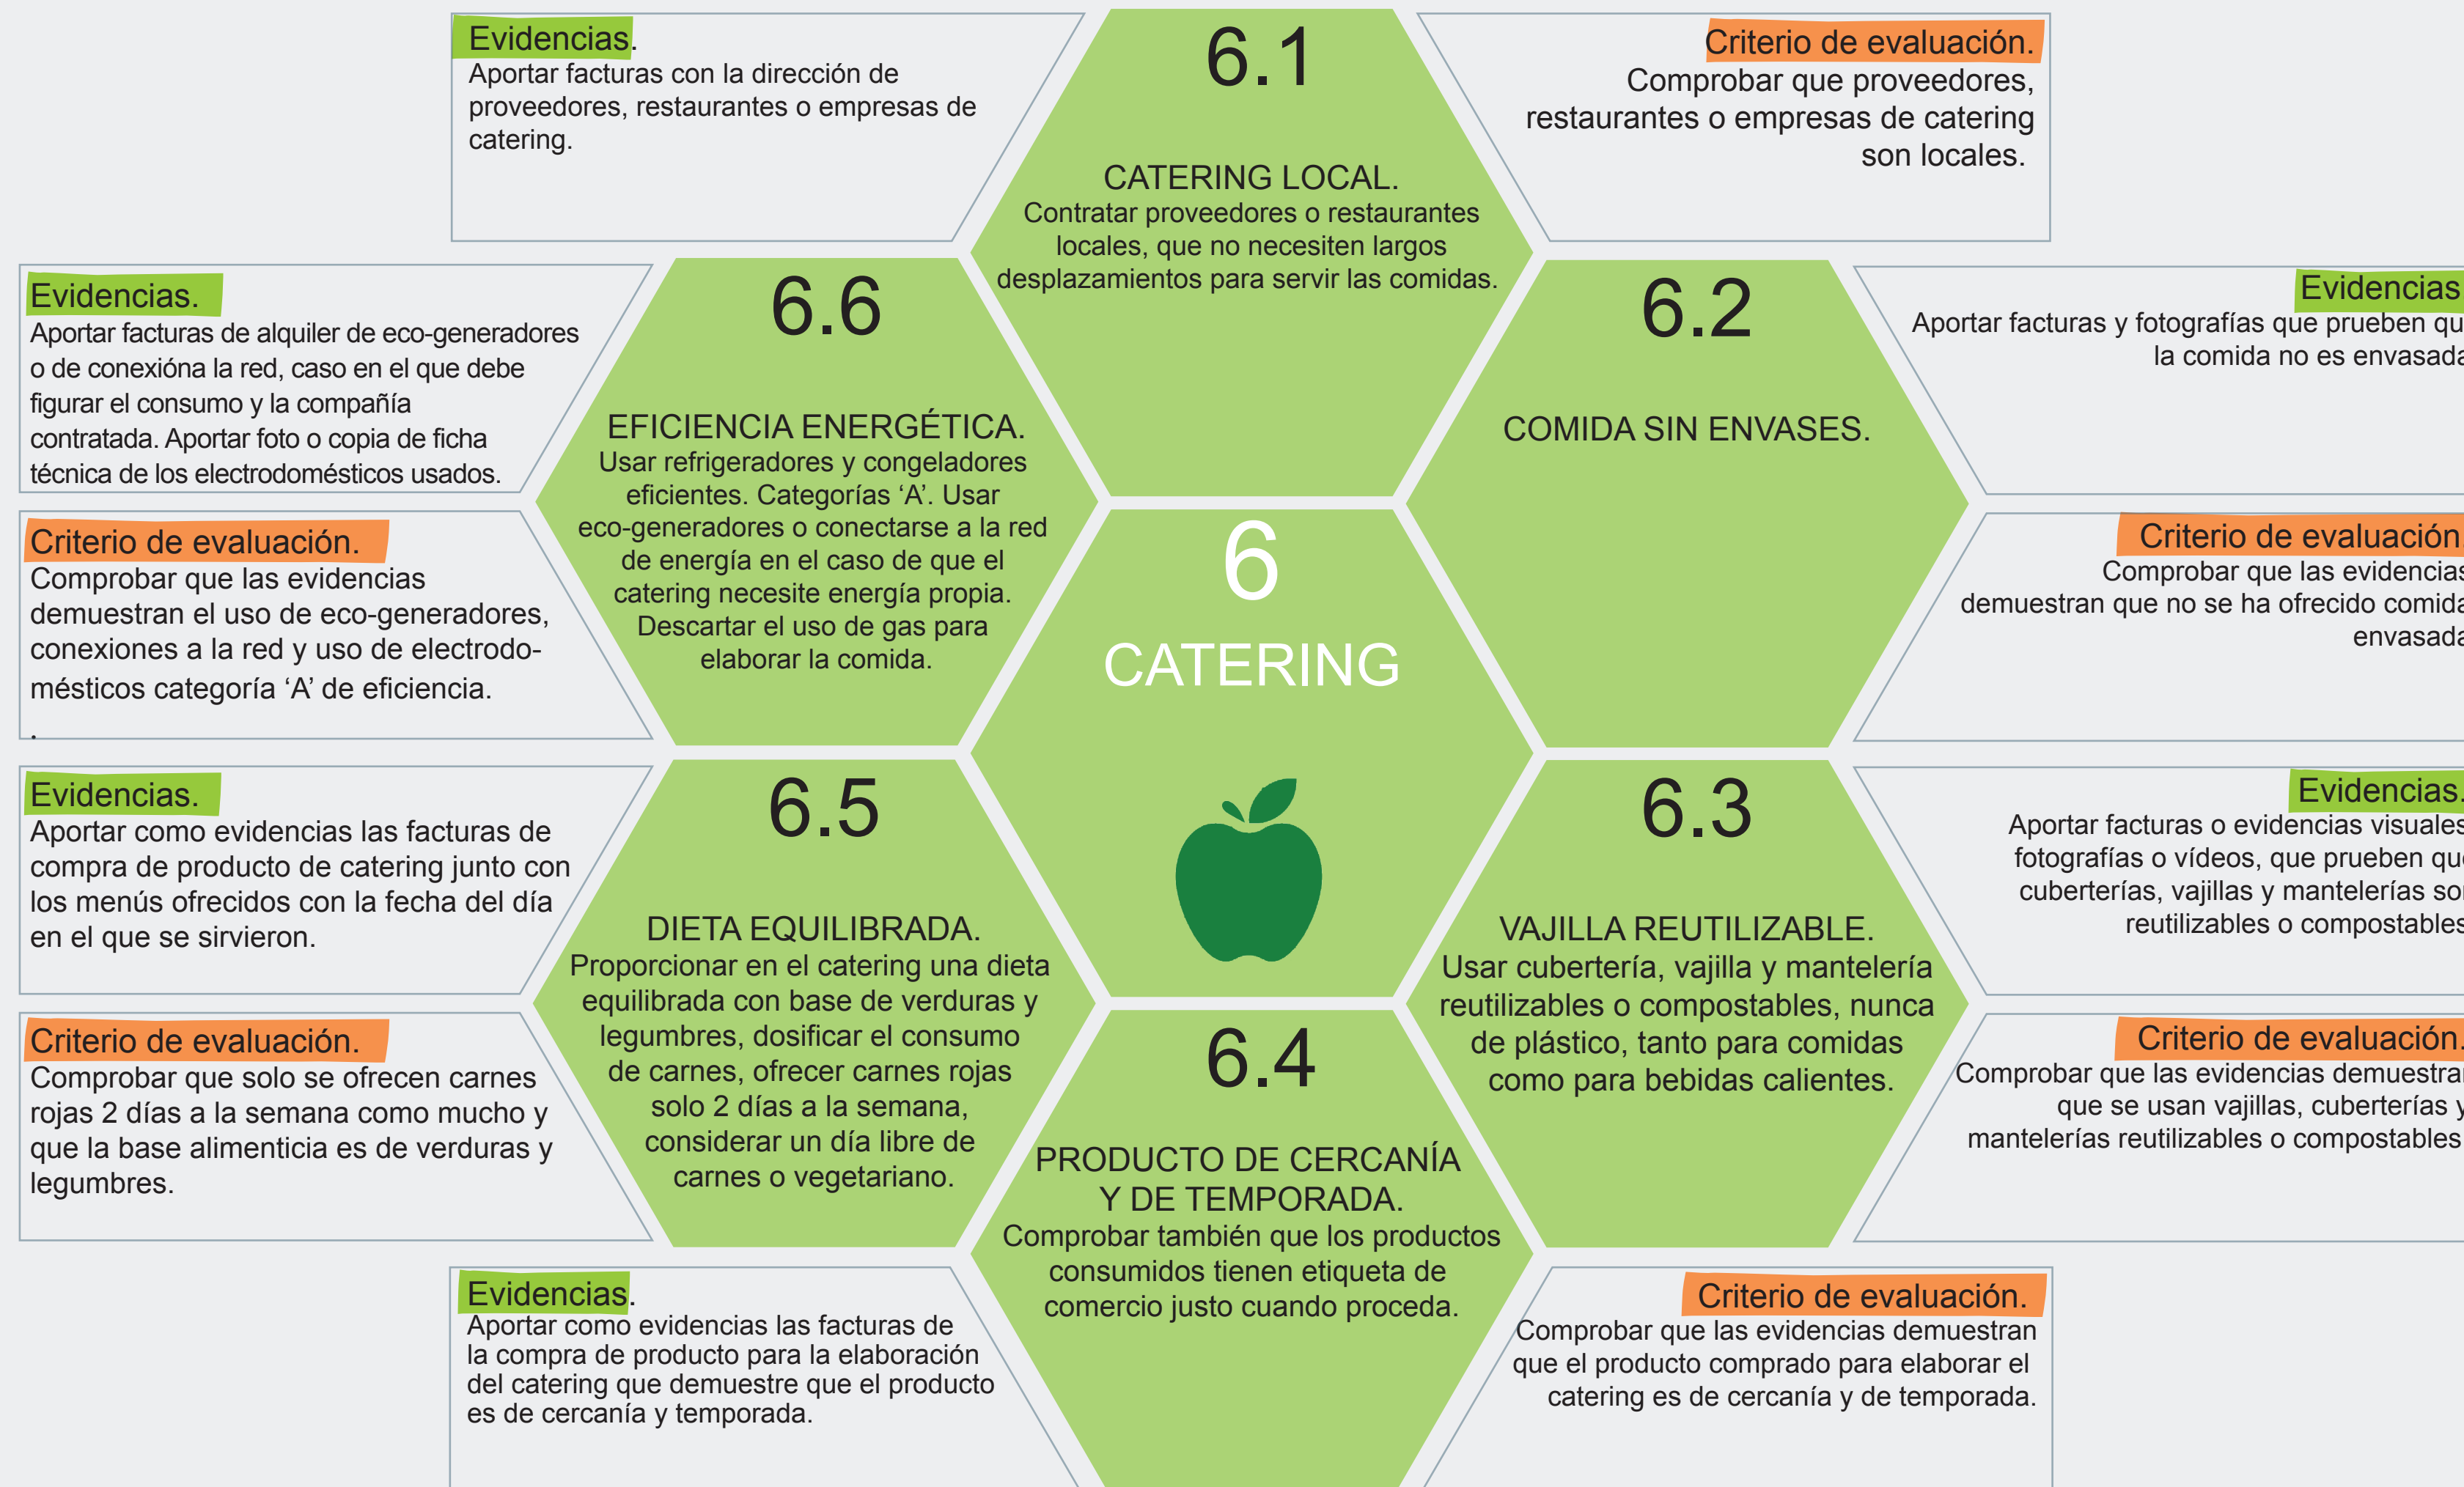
Evidencias.
Aportar facturas con la dirección de proveedores, restaurantes o empresas de catering.

6.1

CATERING LOCAL.
Contratar proveedores o restaurantes locales, que no necesiten largos desplazamientos para servir las comidas.

Criterio de evaluación.
Comprobar que proveedores, restaurantes o empresas de catering son locales.

Evidencias.
Aportar facturas de alquiler de eco-generadores o de conexióna la red, caso en el que debe figurar el consumo y la compañía contratada. Aportar foto o copia de ficha técnica de los electrodomésticos usados.

6.6

EFICIENCIA ENERGÉTICA.
Usar refrigeradores y congeladores eficientes. Categorías 'A'. Usar eco-generadores o conectarse a la red de energía en el caso de que el catering necesite energía propia. Descartar el uso de gas para elaborar la comida.

6.2

COMIDA SIN ENVASES.

Evidencias
Aportar facturas y fotografías que prueben qu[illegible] la comida no es envasad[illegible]

Criterio de evaluación.
Comprobar que las evidencias demuestran el uso de eco-generadores, conexiones a la red y uso de electrodomésticos categoría 'A' de eficiencia.
.

6
CATERING

Criterio de evaluación
Comprobar que las evidencia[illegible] demuestran que no se ha ofrecido comid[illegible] envasad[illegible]

Evidencias.
Aportar como evidencias las facturas de compra de producto de catering junto con los menús ofrecidos con la fecha del día en el que se sirvieron.

6.5

DIETA EQUILIBRADA.
Proporcionar en el catering una dieta equilibrada con base de verduras y legumbres, dosificar el consumo de carnes, ofrecer carnes rojas solo 2 días a la semana, considerar un día libre de carnes o vegetariano.

6.3

VAJILLA REUTILIZABLE.
Usar cubertería, vajilla y mantelería reutilizables o compostables, nunca de plástico, tanto para comidas como para bebidas calientes.

Evidencias.
Aportar facturas o evidencias visuale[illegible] fotografías o vídeos, que prueben qu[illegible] cuberterías, vajillas y mantelerías so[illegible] reutilizables o compostable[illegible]

Criterio de evaluación.
Comprobar que solo se ofrecen carnes rojas 2 días a la semana como mucho y que la base alimenticia es de verduras y legumbres.

6.4

PRODUCTO DE CERCANÍA Y DE TEMPORADA.
Comprobar también que los productos consumidos tienen etiqueta de comercio justo cuando proceda.

Criterio de evaluación.
Comprobar que las evidencias demuestra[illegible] que se usan vajillas, cuberterías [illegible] mantelerías reutilizables o compostable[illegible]

Evidencias.
Aportar como evidencias las facturas de la compra de producto para la elaboración del catering que demuestre que el producto es de cercanía y temporada.

Criterio de evaluación.
Comprobar que las evidencias demuestran que el producto comprado para elaborar el catering es de cercanía y de temporada.